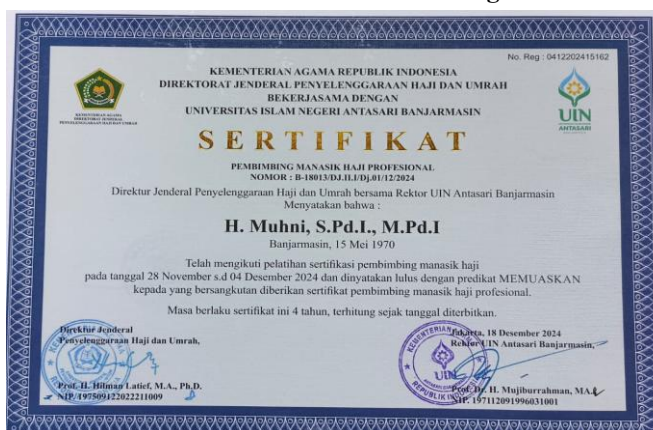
No. Reg : 0412202415162

KEMENTERIAN AGAMA REPUBLIK INDONESIA
DIREKTORAT JENDERAL PENYELENGGARAAN HAJI DAN UMRAH
BEKERJASAMA DENGAN
UNIVERSITAS ISLAM NEGERI ANTASARI BANJARMASIN

UIN ANTASARI

SERTIFIKAT

PEMBIMBING MANASIK HAJI PROFESIONAL
NOMOR : B-18013/DJ.II.I/Dj.01/12/2024

Direktur Jenderal Penyelenggaraan Haji dan Umrah bersama Rektor UIN Antasari Banjarmasin
Menyatakan bahwa :

H. Muhni, S.Pd.I., M.Pd.I
Banjarmasin, 15 Mei 1970

Telah mengikuti pelatihan sertifikasi pembimbing manasik haji pada tanggal 28 November s.d 04 Desember 2024 dan dinyatakan lulus dengan predikat MEMUASKAN kepada yang bersangkutan diberikan sertifikat pembimbing manasik haji profesional.

Masa berlaku sertifikat ini 4 tahun, terhitung sejak tanggal diterbitkan.

Direktur Jenderal
Penyelenggaraan Haji dan Umrah,

Prof. H. Hilman Latief, M.A., Ph.D.
NIP. 197509122022211009

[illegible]karta, 18 Desember 2024
Rektor UIN Antasari Banjarmasin,

Prof. Dr. H. Mujiburrahman, MA.
NIP. 197112091996031001